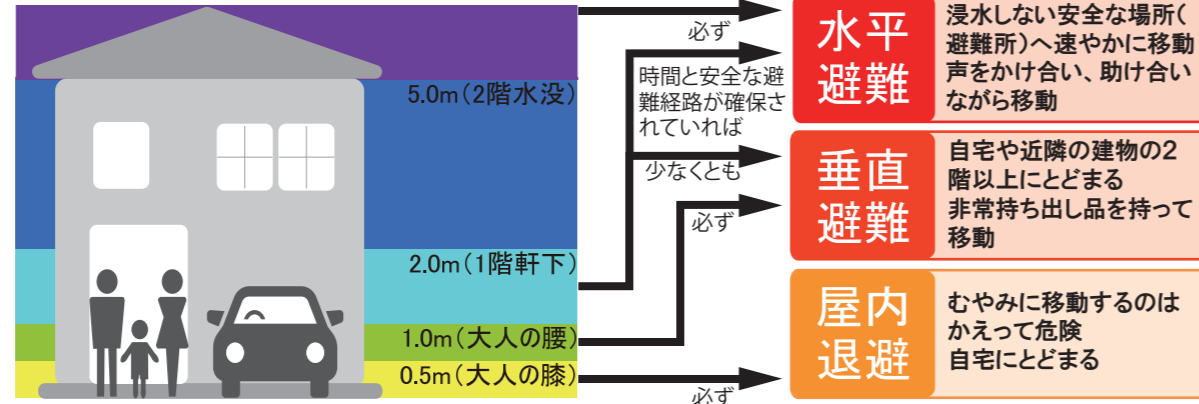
5.0m（2階水没）

2.0m（1階軒下）

1.0m（大人の腰）

0.5m（大人の膝）

必ず

時間と安全な避難経路が確保されていれば

少なくとも

必ず

必ず

水平避難

浸水しない安全な場所（避難所）へ速やかに移動
声をかけ合い、助け合いながら移動

垂直避難

自宅や近隣の建物の2階以上にとどまる
非常持ち出し品を持って移動

屋内退避

むやみに移動するのはかえって危険
自宅にとどまる